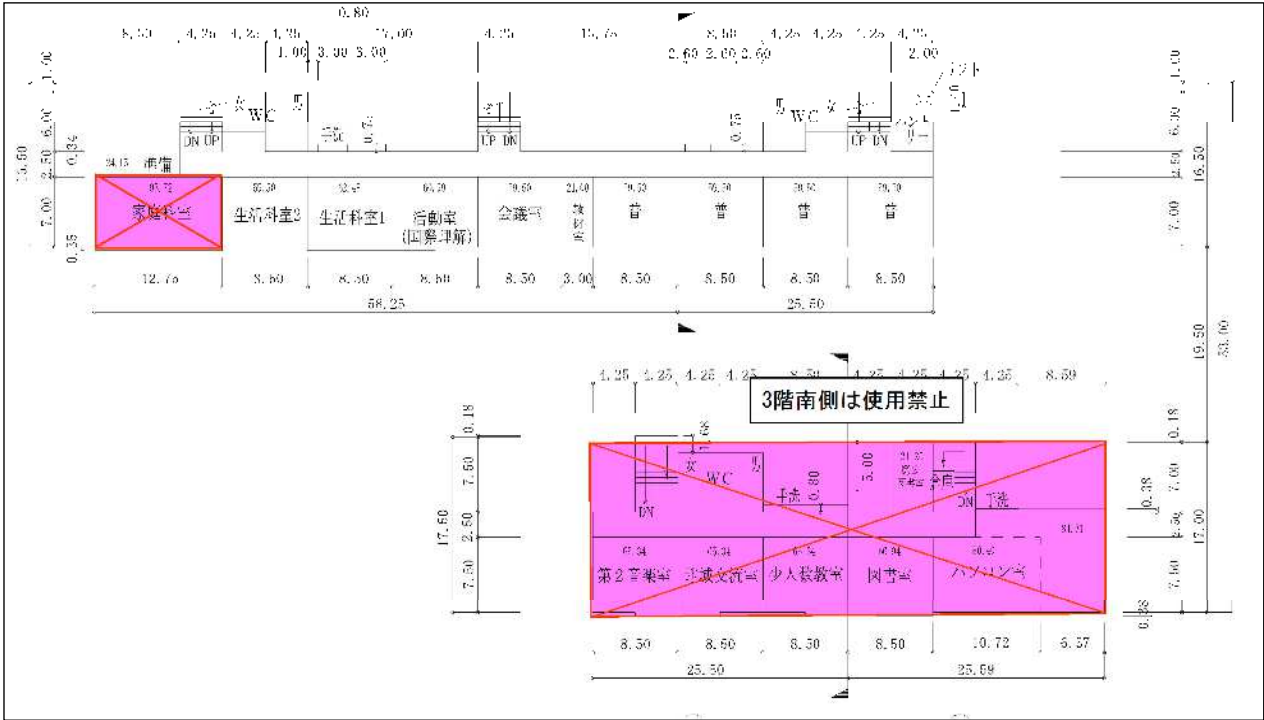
0.80
8.50 4.25 4.25 1.25 17.00 4.25 15.75 8.50 4.25 4.25 1.25 4.25
1.00 3.00 3.00 2.60 2.00 2.60 2.00
1.00 1.00
6.00 6.00
15.50 16.50
2.50 0.34 2.50
7.00 7.00
0.35
WC WC
DN UP UP DN UP DN
リフト
階段
家庭科室 生活科室3 生活科室1 活動室(国際理解) 会議室 教材室 普 普 普 普
12.75 8.50 8.50 8.50 8.50 3.00 8.50 8.50 8.50 8.50
58.25 25.50
19.50 53.00
4.25 4.25 4.25 4.25 8.50 4.25 4.25 4.25 4.25 8.59
3階南側は使用禁止
0.18 0.18
7.50 7.00
17.50 2.50 0.38 2.50 17.00
7.50 7.50
0.38
WC
手洗 手洗
DN DN
第2音楽室 地域交流室 少人数教室 図書室 パソコン室
8.50 8.50 8.50 8.50 10.72 6.57
25.50 25.59